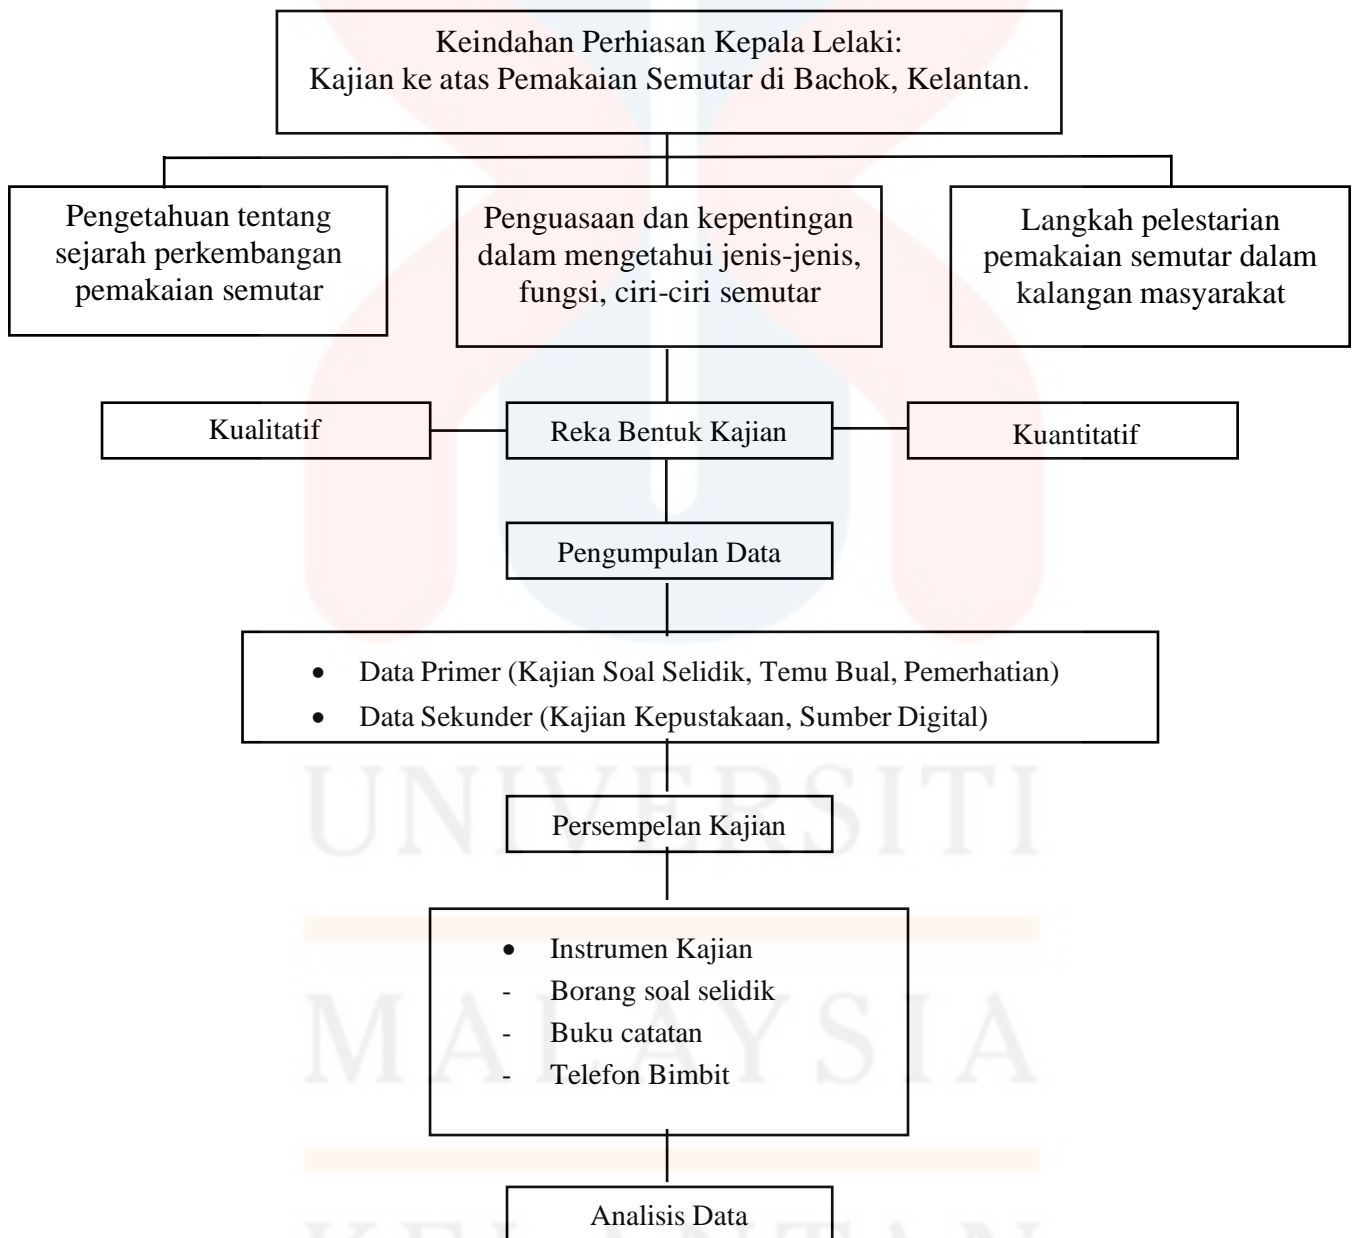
Keindahan Perhiasan Kepala Lelaki:
Kajian ke atas Pemakaian Semutar di Bachok, Kelantan.

Pengetahuan tentang sejarah perkembangan pemakaian semutar

Penguasaan dan kepentingan dalam mengetahui jenis-jenis, fungsi, ciri-ciri semutar

Langkah pelestarian pemakaian semutar dalam kalangan masyarakat

Kualitatif

Reka Bentuk Kajian

Kuantitatif

Pengumpulan Data

• Data Primer (Kajian Soal Selidik, Temu Bual, Pemerhatian)
• Data Sekunder (Kajian Kepustakaan, Sumber Digital)

Persempelan Kajian

• Instrumen Kajian
- Borang soal selidik
- Buku catatan
- Telefon Bimbit

Analisis Data

UNIVERSITI
MALAYSIA
KELANTAN